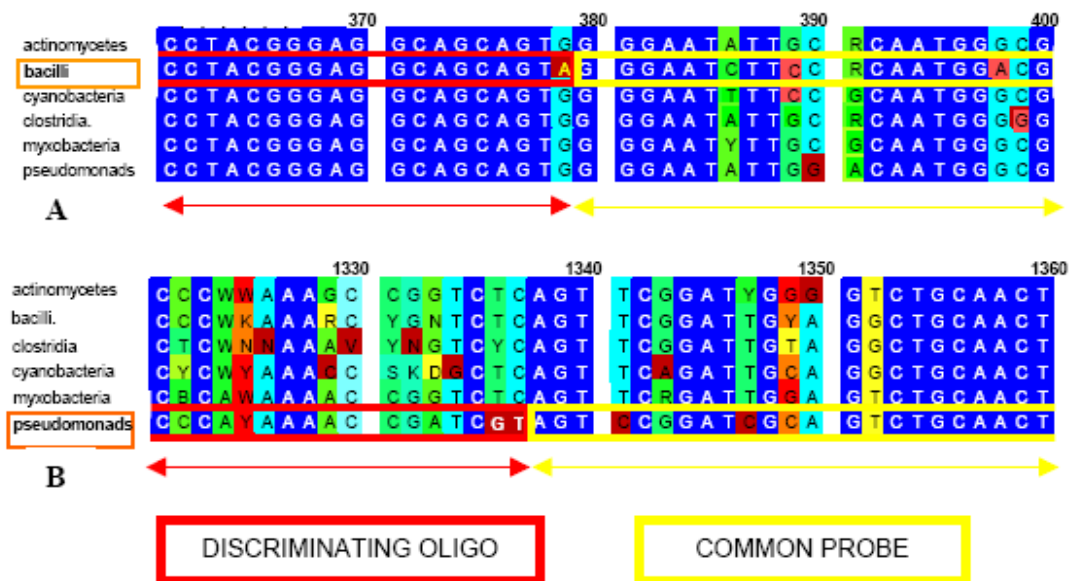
370 380 390 400

| | | | | |
|---|---|---|---|---|
| actinomycetes | CCTACGGGAG | GCAGCAGTGG | GGAATATTGC | RCAATGGGCG |
| bacilli | CCTACGGGAG | GCAGCAGTAG | GGAATCTTCC | RCAATGGACG |
| cyanobacteria | CCTACGGGAG | GCAGCAGTGG | GGAATTTTCC | GCAATGGGCG |
| clostridia. | CCTACGGGAG | GCAGCAGTGG | GGAATATTGC | RCAATGGGGG |
| myxobacteria | CCTACGGGAG | GCAGCAGTGG | GGAATYTTGC | GCAATGGGCG |
| pseudomonads | CCTACGGGAG | GCAGCAGTGG | GGAATATTGG | ACAATGGGCG |

A

1330 1340 1350 1360

| | | | | |
|---|---|---|---|---|
| actinomycetes | CCCWWAAAGC | CGGTCTCAGT | TCGGATYGGG | GTCTGCAACT |
| bacilli. | CCCWKAAARC | YGNTCTCAGT | TCGGATTGYA | GGCTGCAACT |
| clostridia | CTCWNNAAAV | YNGTCYCAGT | TCGGATTGTA | GGCTGCAACT |
| cyanobacteria | CYCWYAAACC | SKDGCTCAGT | TCAGATTGCA | GGCTGCAACT |
| myxobacteria | CBCAWAAAAC | CGGTCTCAGT | TCRGATTGGA | GTCTGCAACT |
| pseudomonads | CCCAYAAAAC | CGATCGTAGT | CCGGATCGCA | GTCTGCAACT |

B

DISCRIMINATING OLIGO

COMMON PROBE